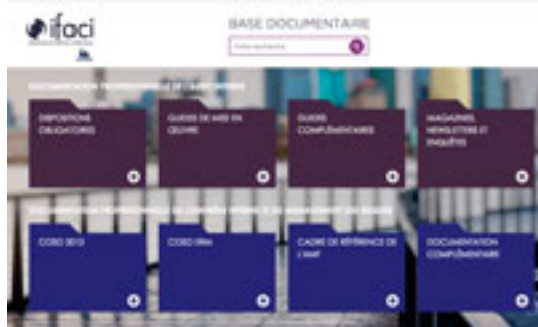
ifaci

BASE DOCUMENTAIRE

Votre recherche

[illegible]

DISPOSITIONS OBLIGATOIRES

GUIDES DE MISE EN OEUVRE

GUIDES COMPLÉMENTAIRES

MAGAZINES, NEWSLETTERS ET ENQUÊTES

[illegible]

COSO 2013

COSO ERM

CADRE DE RÉFÉRENCE DE L'AMF

DOCUMENTATION COMPLÉMENTAIRE